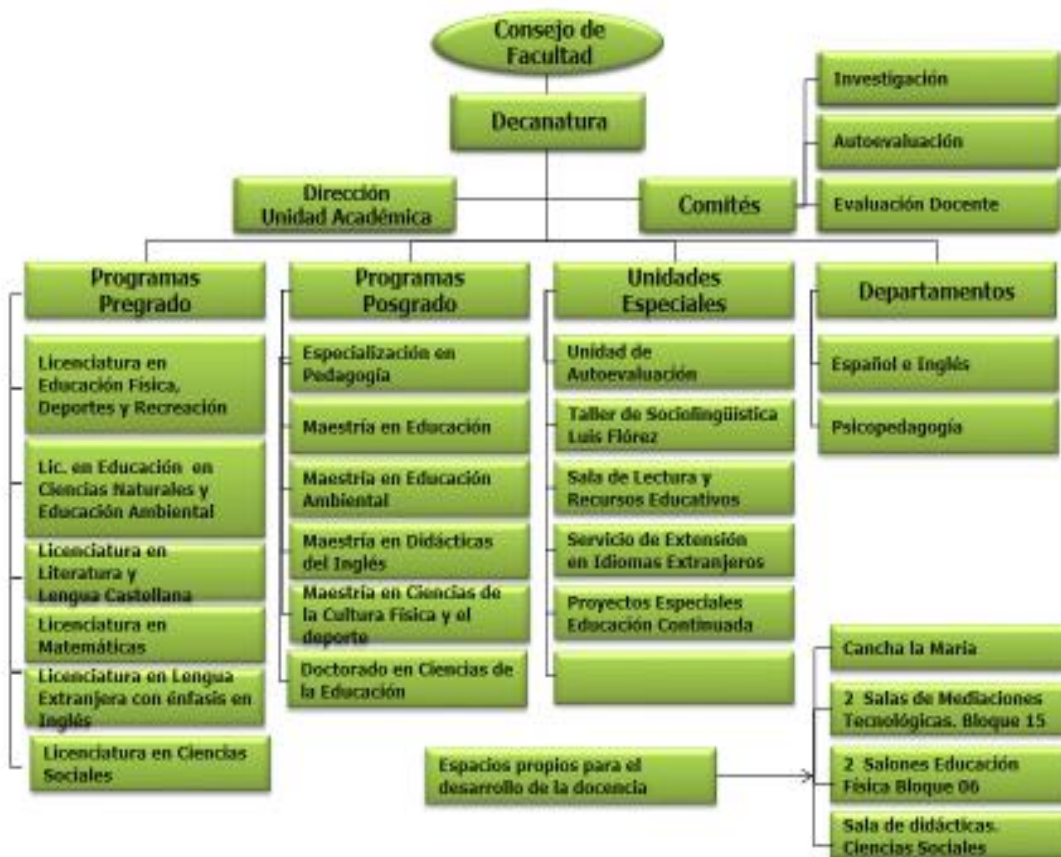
Consejo de Facultad

Decanatura

Investigación

Autoevaluación

Evaluación Docente

Dirección Unidad Académica

Comités

Programas Pregrado

Licenciatura en Educación Física, Deportes y Recreación

Lic. en Educación en Ciencias Naturales y Educación Ambiental

Licenciatura en Literatura y Lengua Castellana

Licenciatura en Matemáticas

Licenciatura en Lengua Extranjera con énfasis en Inglés

Licenciatura en Ciencias Sociales

Programas Posgrado

Especialización en Pedagogía

Maestria en Educación

Maestria en Educación Ambiental

Maestria en Didácticas del Inglés

Maestria en Ciencias de la Cultura Física y el deporte

Doctorado en Ciencias de la Educación

Unidades Especiales

Unidad de Autoevaluación

Taller de Sociolingüística Luis Flórez

Sala de Lectura y Recursos Educativos

Servicio de Extensión en Idiomas Extranjeros

Proyectos Especiales Educación Continuada

Departamentos

Español e Inglés

Psicopedagogía

Espacios propios para el desarrollo de la docencia

Cancha la Maria

2 Salas de Mediaciones Tecnológicas. Bloque 15

2 Salones Educación Física Bloque 06

Sala de didácticas. Ciencias Sociales